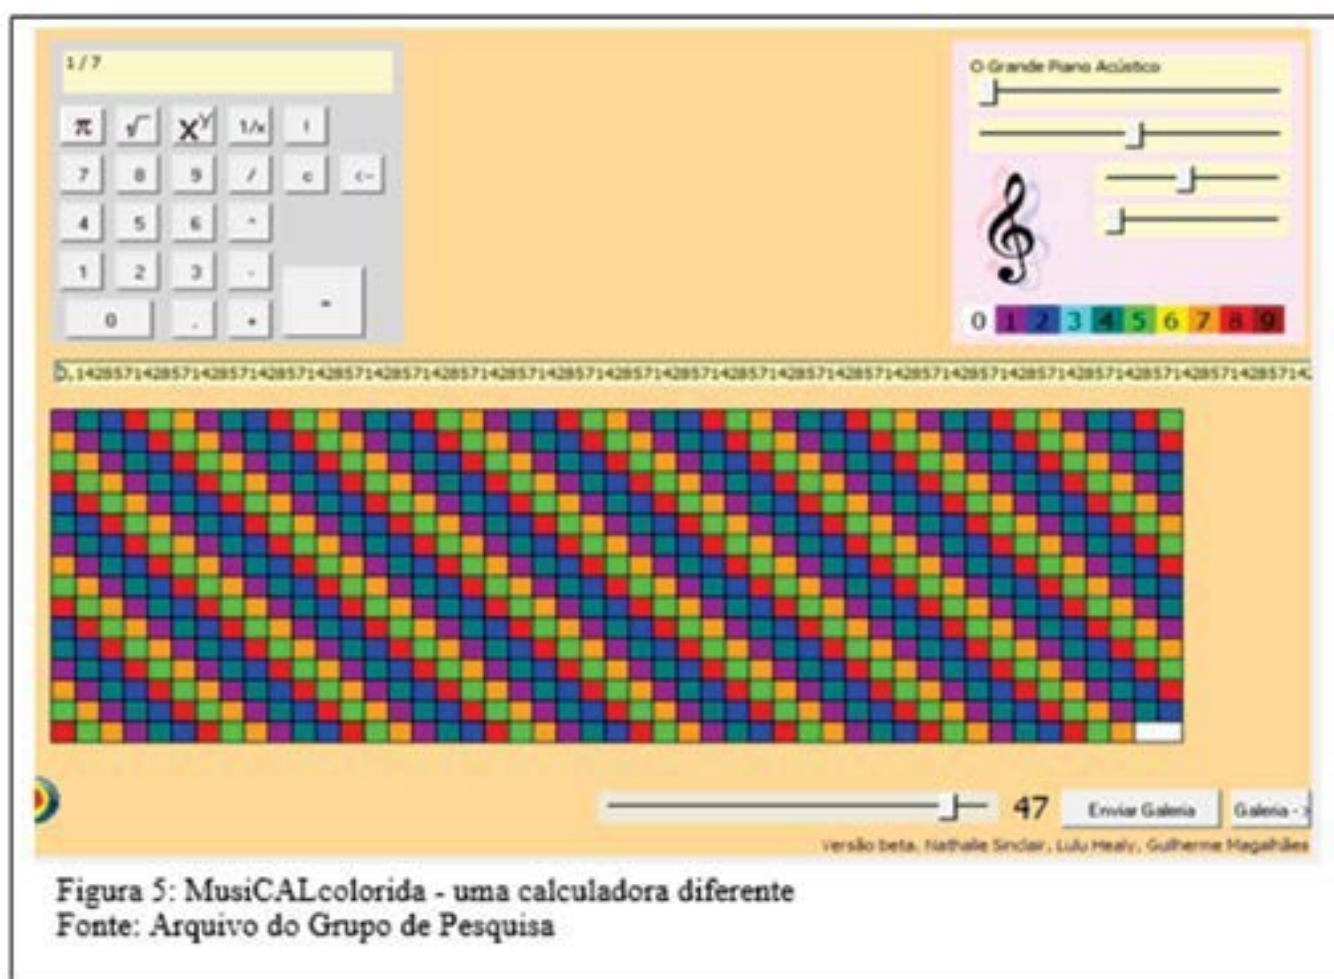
1/7

π √ $X^Y$ 1/x !

7 8 9 / c <-

4 5 6 *

1 2 3 -

0 . + =

O Grande Piano Acústico

0 1 2 3 4 5 6 7 8 9

0,142857142857142857142857142857142857142857142857142857142857142857142857142857142857142857142857142857142857142857142857142857142857142857142

47 Enviar Galeria Galeria ->

Versão beta. Nathalie Sinclair, Lulu Healy, Guilherme Magalhães

Figura 5: MusiCALcolorida - uma calculadora diferente
Fonte: Arquivo do Grupo de Pesquisa